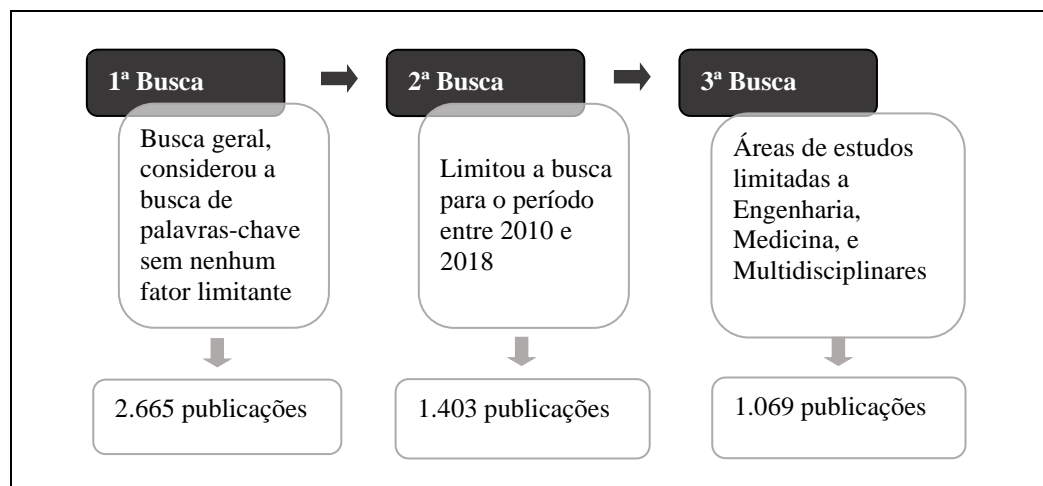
1ª Busca

Busca geral, considerou a busca de palavras-chave sem nenhum fator limitante

2.665 publicações

2ª Busca

Limitou a busca para o período entre 2010 e 2018

1.403 publicações

3ª Busca

Áreas de estudos limitadas a Engenharia, Medicina, e Multidisciplinares

1.069 publicações